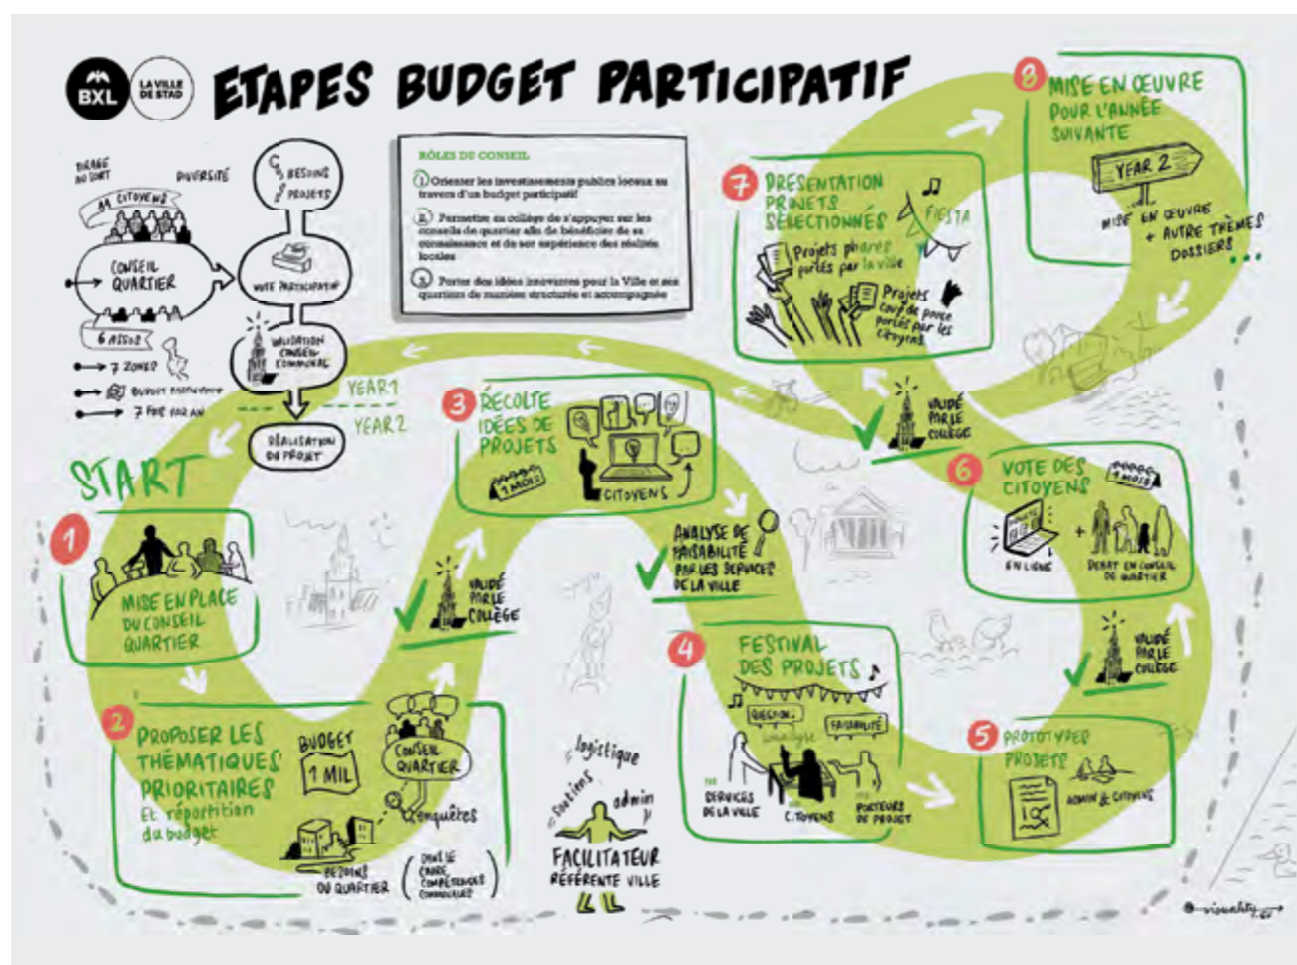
BXL LA VILLE DE STAD

ETAPES BUDGET PARTICIPATIF

TIRAGE AU SORT
DIVERSITÉ
CITOYENS
CONSEIL QUARTIER
6 ASSOS
7 ZONES
7 FOIS PAR AN

BESOINS PROJETS
VOTE PARTICIPATIF
VALIDATION CONSEIL COMMUNAL
RÉALISATION DU PROJET

YEAR 1
YEAR 2

RÔLES DU CONSEIL

1. Orienter les investissements publics locaux au travers d'un budget participatif

2. Permettre au collège de s'appuyer sur les conseils de quartier afin de bénéficier de sa connaissance et de son expérience des réalités locales

3. Porter des idées innovantes pour la Ville et ses quartiers de manière structurée et accompagnée

START

1 MISE EN PLACE DU CONSEIL QUARTIER

2 PROPOSER LES THÉMATIQUES PRIORITAIRES Et répartition du budget
BUDGET 1 MIL
CONSEIL QUARTIER
enquêtes
BESOINS DU QUARTIER
(DANS LE CADRE COMPÉTENCES COMMUNALES)

VALIDÉ PAR LE COLLÈGE

3 RÉCOLTE IDÉES DE PROJETS
1 MOIS
CITOYENS

ANALYSE DE FAISABILITÉ PAR LES SERVICES DE LA VILLE

logistique
soutiens
admin
FACILITATEUR RÉFÉRENTE VILLE

4 FESTIVAL DES PROJETS
QUESTIONS
FAISABILITÉ
SERVICES DE LA VILLE
CITOYENS
PORTEURS DE PROJET

5 PROTOTYPER PROJETS
ADMIN & CITOYENS

VALIDÉ PAR LE COLLÈGE

6 VOTE DES CITOYENS
1 MOIS
EN LIGNE
DÉBAT EN CONSEIL DE QUARTIER

VALIDÉ PAR LE COLLÈGE

7 PRÉSENTATION PROJETS SÉLECTIONNÉS
FIESTA
Projets phares portés par la ville
Projets coup de pouce portés par les citoyens

8 MISE EN ŒUVRE POUR L'ANNÉE SUIVANTE
YEAR 2
MISE EN ŒUVRE + AUTRE THÈMES DOSSIERS ...

visuality